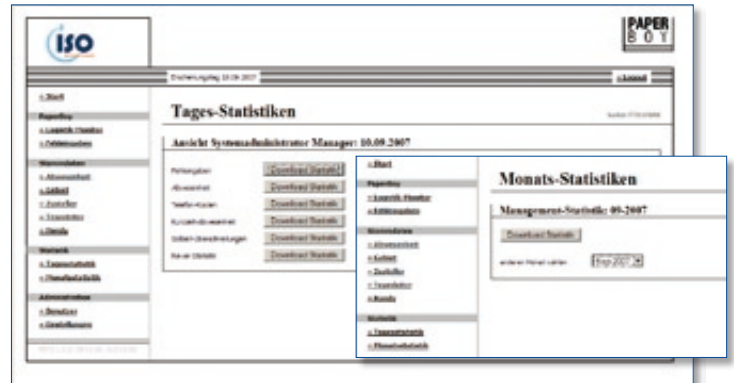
ISO

PAPER BOY

Erscheinungstag 10.09.2007

» Logout

» Start

Paperboy

» Logistik Monitor

» Abfahrzeiten

Stammdaten

» Abonnenten

» Gebiet

» Zusteller

» Touren

» Bezirk

Statistik

» Tagesstatistik

» Monatsstatistik

Administration

» Benutzer

» Einstellungen

Tages-Statistiken

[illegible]

Ansicht Systemadministrator Manager: 10.09.2007

Perlaengaben | Download Statistik

Abwesenheit | Download Statistik

Telefon-Kosten | Download Statistik

Kundenabwesenheit | Download Statistik

Sollen-Abweichungen | Download Statistik

Neuer Statistik | Download Statistik

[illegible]

» Start

Paperboy

» Logistik Monitor

» Abfahrzeiten

Stammdaten

» Abonnenten

» Gebiet

» Zusteller

» Touren

» Bezirk

Statistik

» Tagesstatistik

» Monatsstatistik

Monats-Statistiken

Management-Statistik: 09-2007

Download Statistik

anderen Monat wählen | Sep 2007